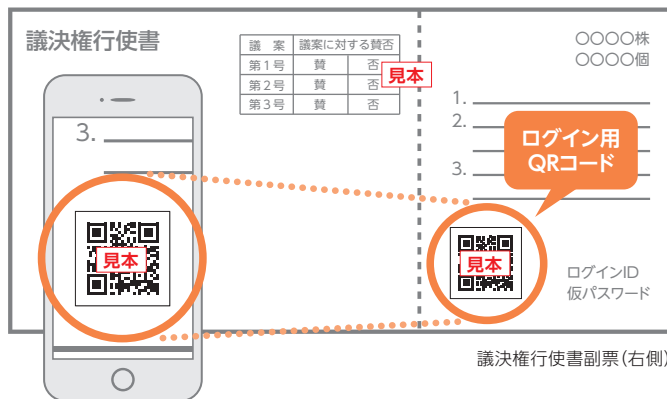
議決権行使書

| 議　案 | 議案に対する賛否 | |
|---|---|---|
| 第1号 | 賛 | 否 |
| 第2号 | 賛 | 否 |
| 第3号 | 賛 | 否 |

見本

○○○○株
○○○○個

1.
2.
3.

ログイン用
QRコード

3.

見本

見本

ログインID
仮パスワード

議決権行使書副票(右側)